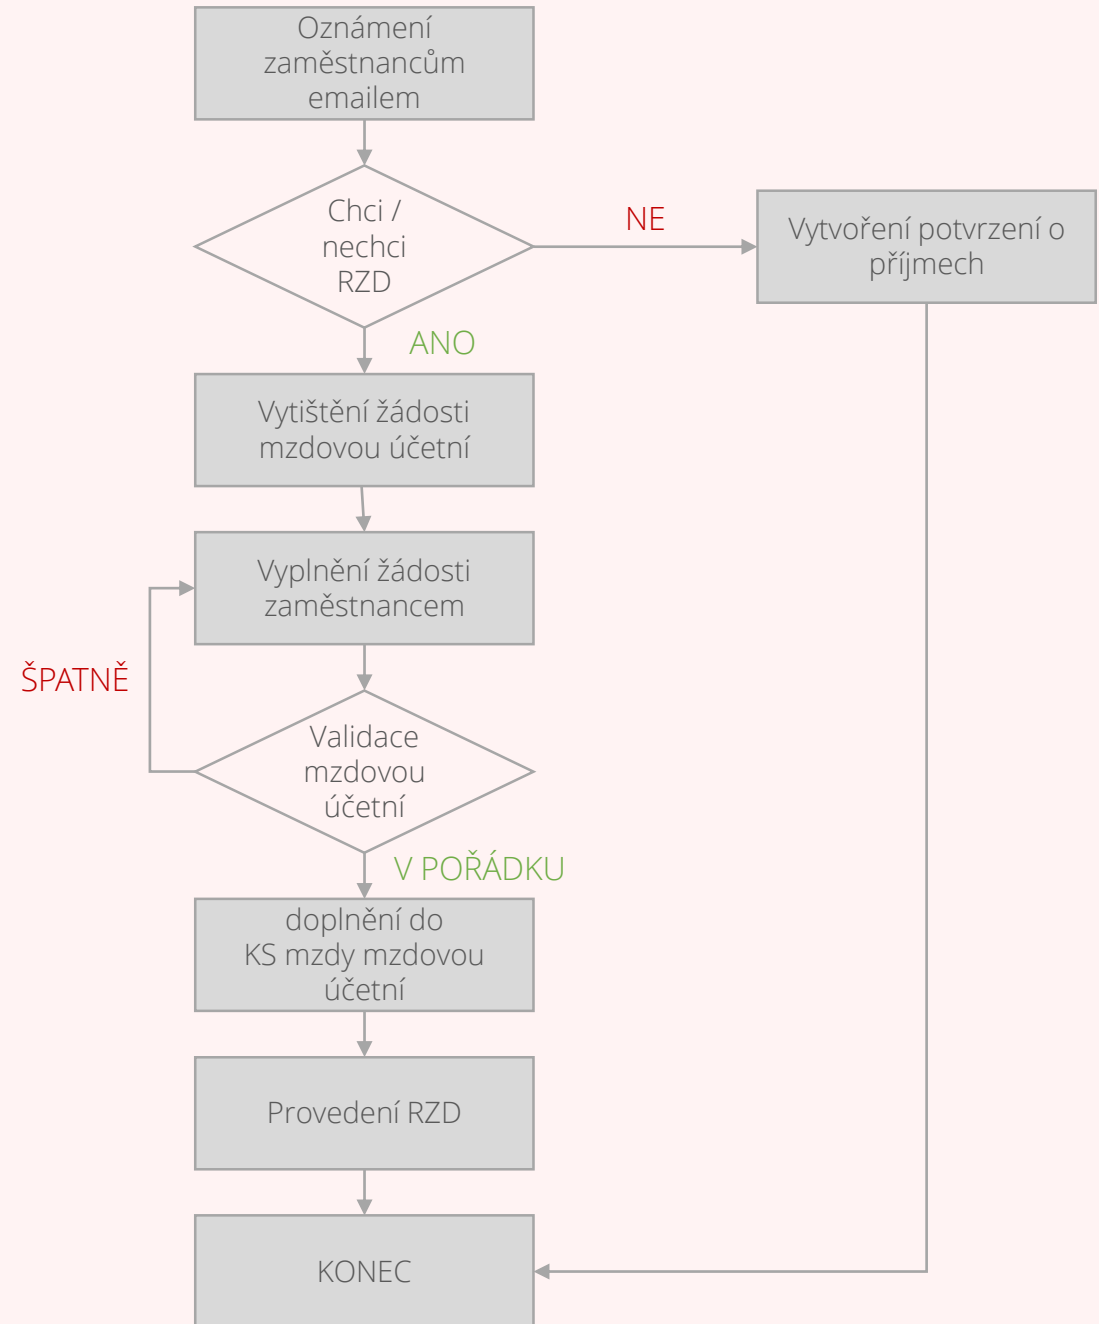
Oznámení zaměstnancům emailem

Chci / nechci RZD

NE

Vytvoření potvrzení o příjmech

ANO

Vytištění žádosti mzdovou účetní

Vyplnění žádosti zaměstnancem

ŠPATNĚ

Validace mzdovou účetní

V POŘÁDKU

doplnění do KS mzdy mzdovou účetní

Provedení RZD

KONEC